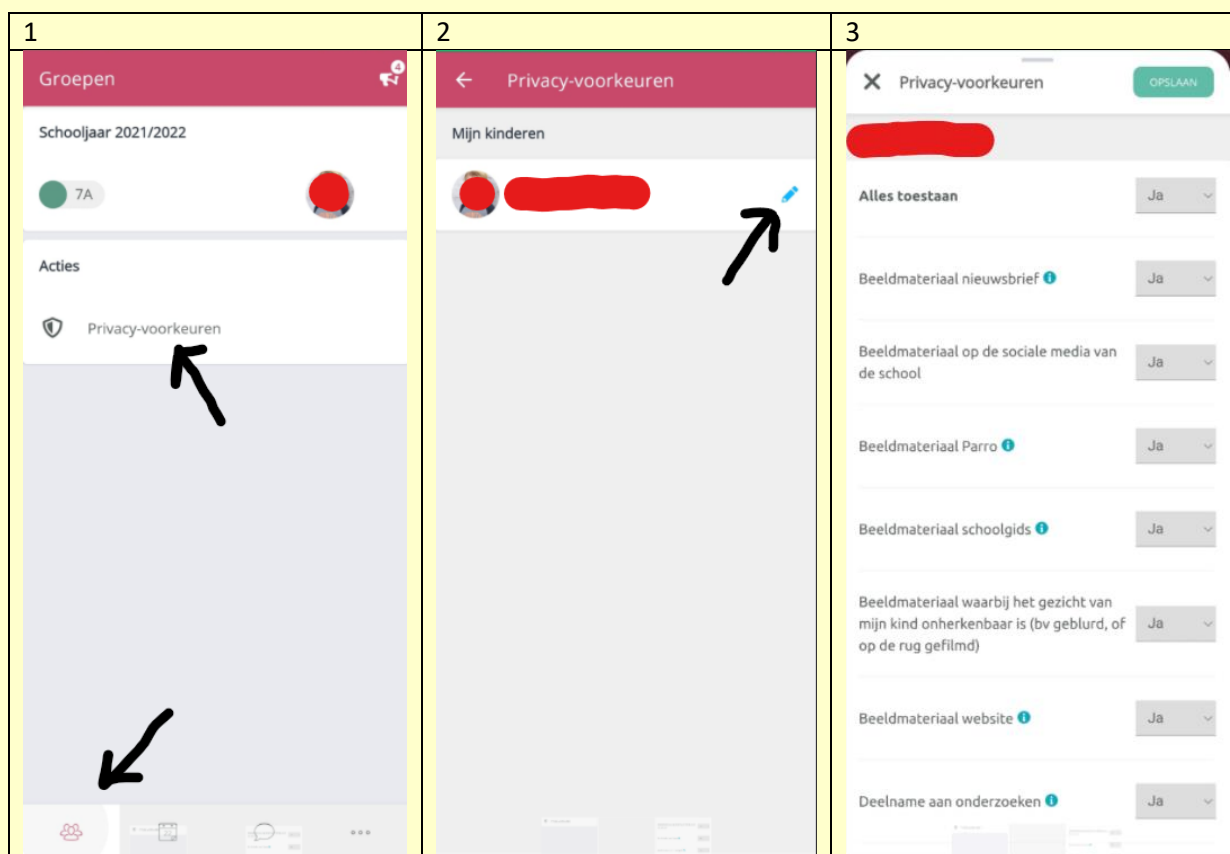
| 1 | 2 | 3 |
|---|---|---|
| Groepen<br>4<br>Schooljaar 2021/2022<br>7A<br>Acties<br>Privacy-voorkeuren | Privacy-voorkeuren<br>Mijn kinderen | Privacy-voorkeuren<br>OPSLAAN<br>Alles toestaan Ja<br>Beeldmateriaal nieuwsbrief Ja<br>Beeldmateriaal op de sociale media van de school Ja<br>Beeldmateriaal Parro Ja<br>Beeldmateriaal schoolgids Ja<br>Beeldmateriaal waarbij het gezicht van mijn kind onherkenbaar is (bv geblurd, of op de rug gefilmd) Ja<br>Beeldmateriaal website Ja<br>Deelname aan onderzoeken Ja |